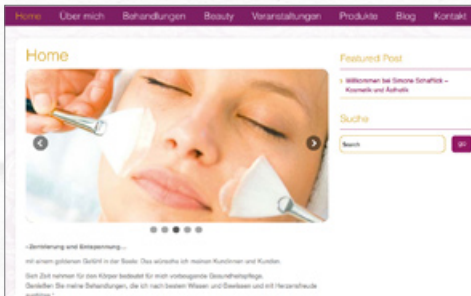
Home Über mich Behandlungen Beauty Veranstaltungen Produkte Blog Kontakt

Home

Featured Post

» Willkommen bei Simone Schaffick – Kosmetik und Ästhetik

Suche

Search

go

»Zentrierung und Entspannung...

mit einem goldenen Gefühl in der Seele. Das wünsche ich meinen Kundinnen und Kunden.

Sich Zeit nehmen für den Körper bedeutet für mich vorbeugende Gesundheitspflege.

Genießen Sie meine Behandlungen, die ich nach bestem Wissen und Gewissen und mit Herzensfreude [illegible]